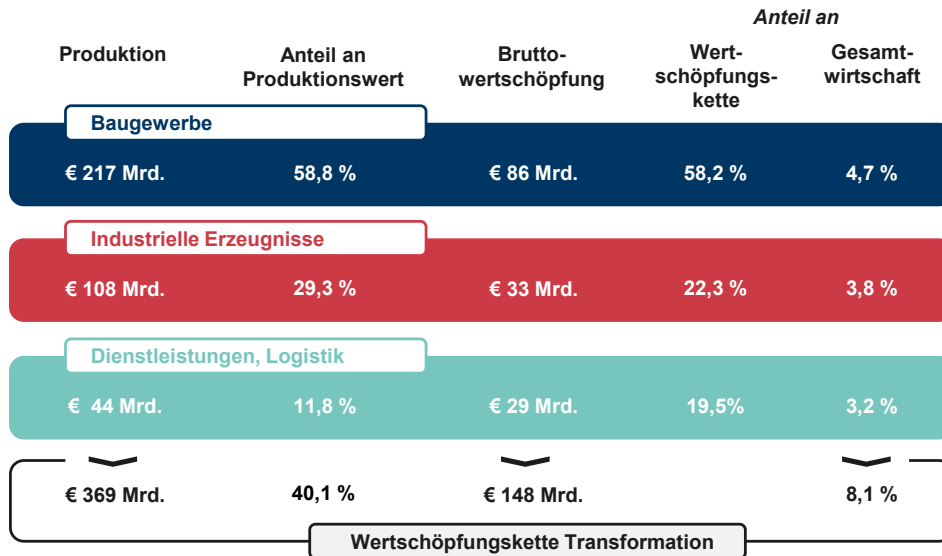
Anteil an

| Produktion | Anteil an Produktionswert | Brutto-wertschöpfung | Wert-schöpfungs-kette | Gesamt-wirtschaft |
|---|---|---|---|---|
| Baugewerbe | | | | |
| € 217 Mrd. | 58,8 % | € 86 Mrd. | 58,2 % | 4,7 % |
| Industrielle Erzeugnisse | | | | |
| € 108 Mrd. | 29,3 % | € 33 Mrd. | 22,3 % | 3,8 % |
| Dienstleistungen, Logistik | | | | |
| € 44 Mrd. | 11,8 % | € 29 Mrd. | 19,5% | 3,2 % |
| € 369 Mrd. | 40,1 % | € 148 Mrd. | | 8,1 % |

Wertschöpfungskette Transformation